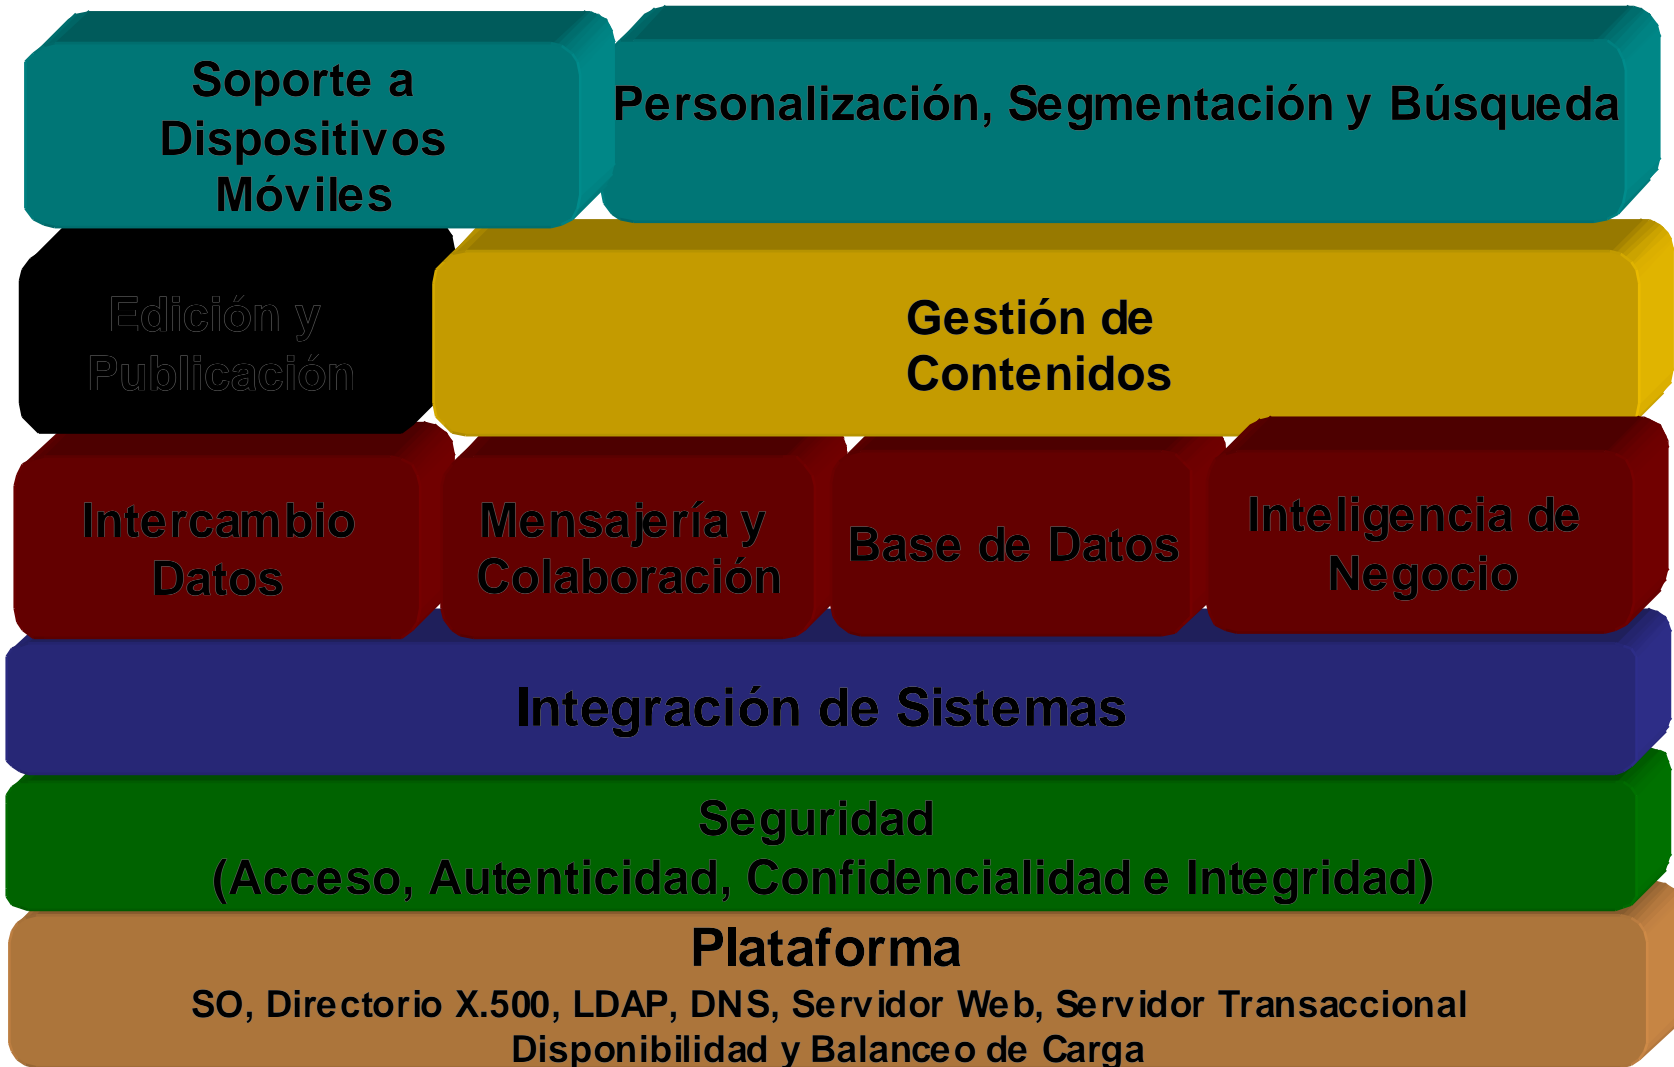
Soporte a Dispositivos Móviles

Personalización, Segmentación y Búsqueda

Edición y Publicación

Gestión de Contenidos

Intercambio Datos

Mensajería y Colaboración

Base de Datos

Inteligencia de Negocio

Integración de Sistemas

Seguridad
(Acceso, Autenticidad, Confidencialidad e Integridad)

Plataforma
SO, Directorio X.500, LDAP, DNS, Servidor Web, Servidor Transaccional
Disponibilidad y Balanceo de Carga